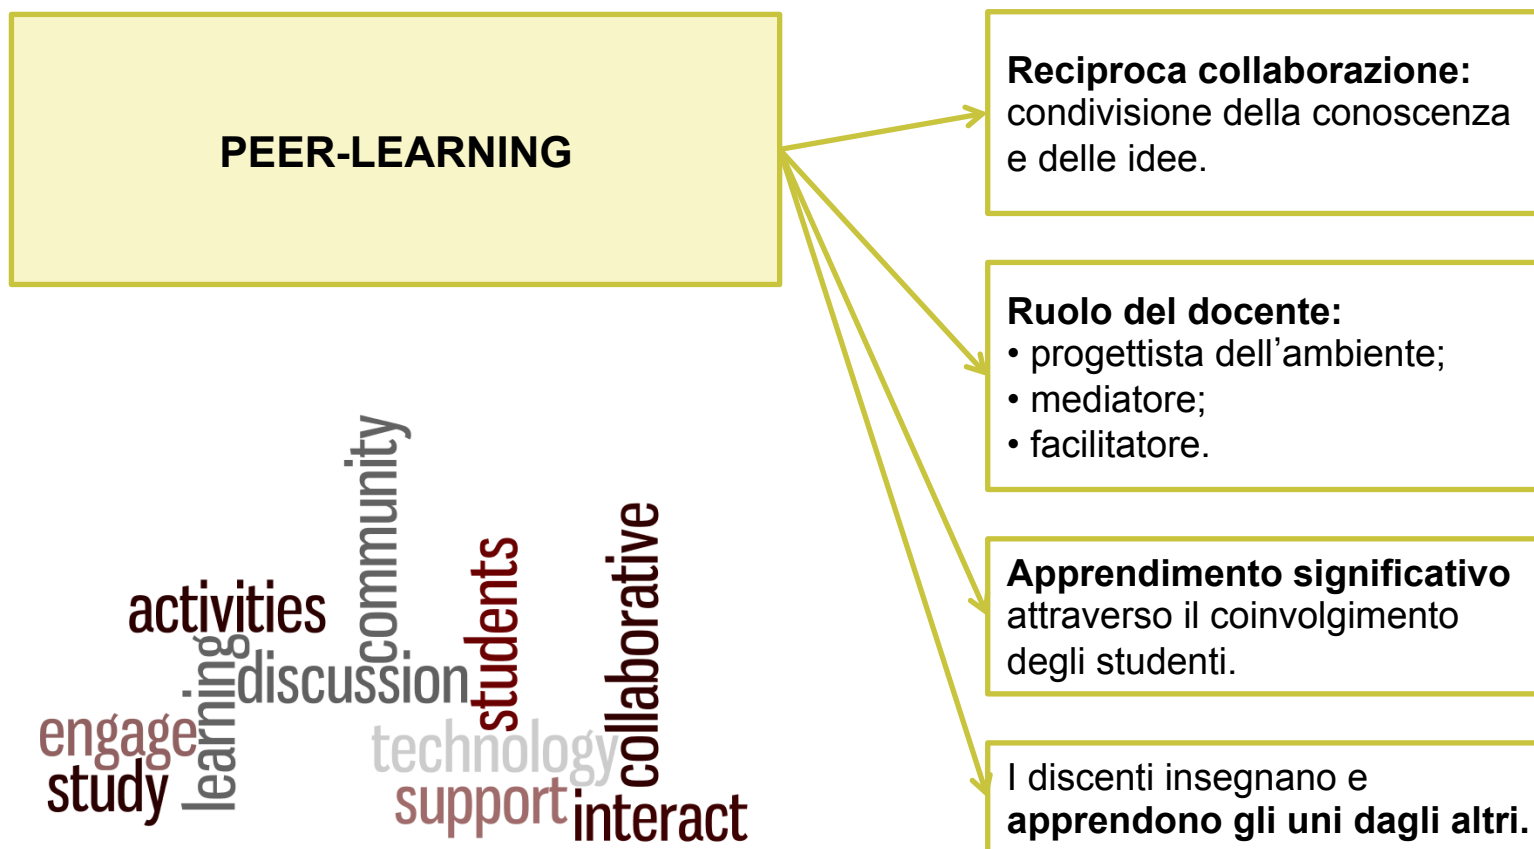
PEER-LEARNING

activities
community
learning
discussion
students
collaborative
engage
study
technology
support
interact

**Reciproca collaborazione:** condivisione della conoscenza e delle idee.

**Ruolo del docente:**
• progettista dell’ambiente;
• mediatore;
• facilitatore.

**Apprendimento significativo** attraverso il coinvolgimento degli studenti.

I discenti insegnano e **apprendono gli uni dagli altri.**